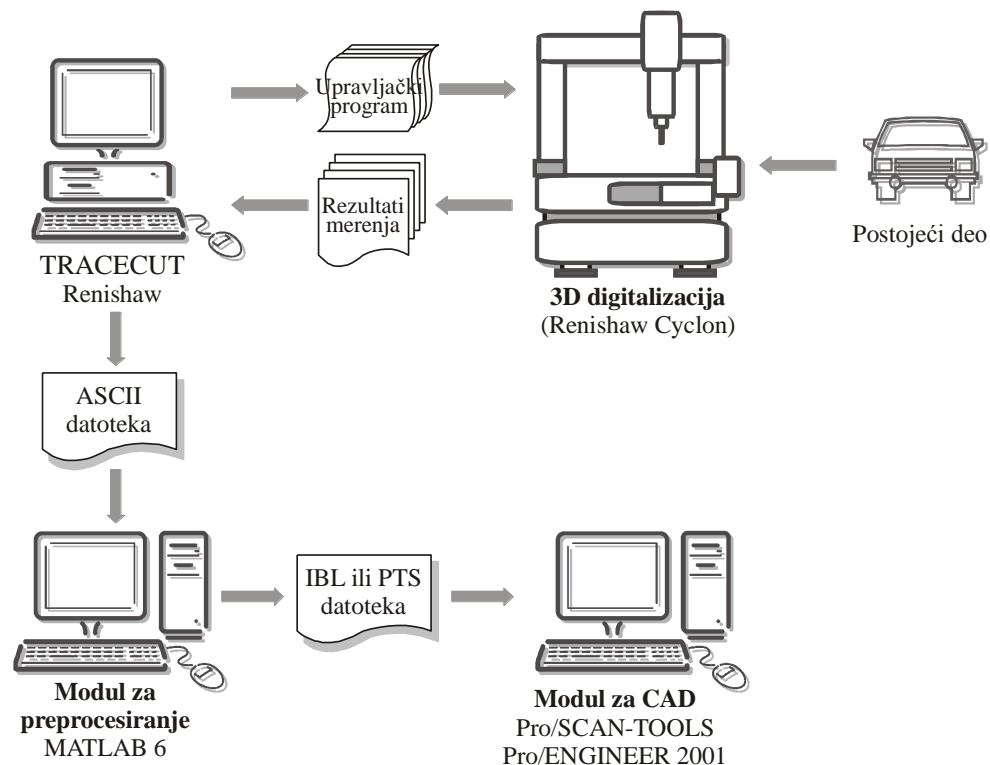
Upravljački program

Rezultati merenja

TRACECUT
Renishaw

**3D digitalizacija**
(Renishaw Cyclon)

Postojeći deo

ASCII datoteka

IBL ili PTS datoteka

**Modul za preprocesiranje**
MATLAB 6

**Modul za CAD**
Pro/SCAN-TOOLS
Pro/ENGINEER 2001